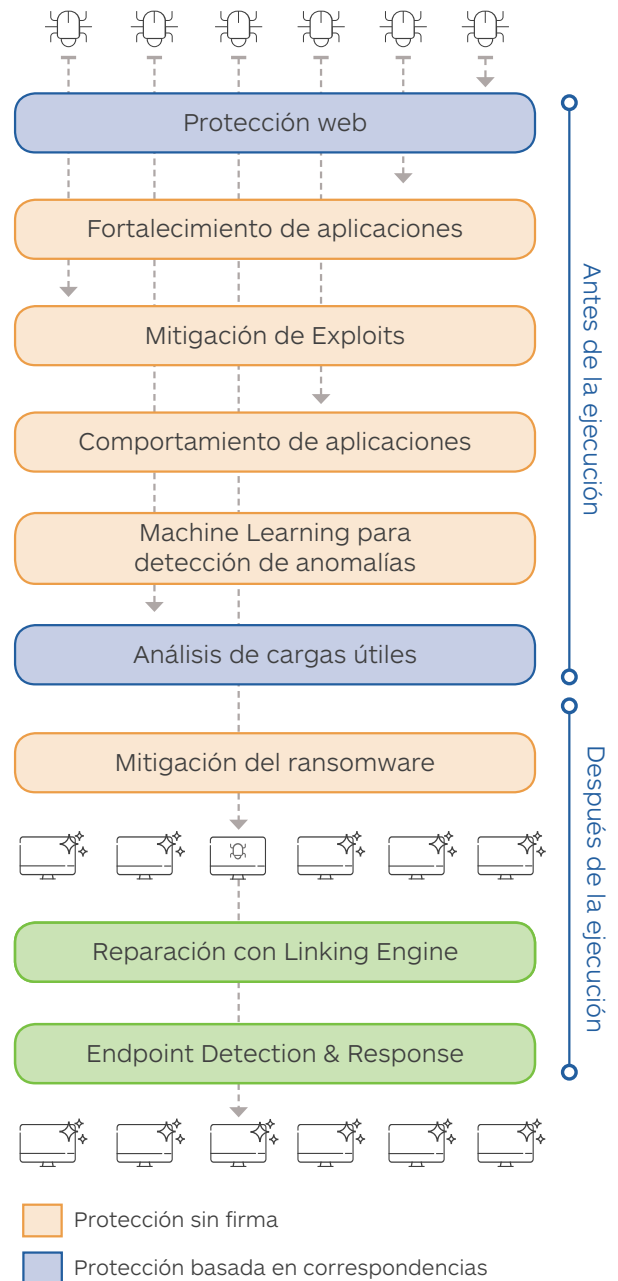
Protección web

Fortalecimiento de aplicaciones

Mitigación de Exploits

Comportamiento de aplicaciones

Machine Learning para detección de anomalías

Análisis de cargas útiles

Mitigación del ransomware

Reparación con Linking Engine

Endpoint Detection & Response

Antes de la ejecución

Después de la ejecución

Protección sin firma

Protección basada en correspondencias